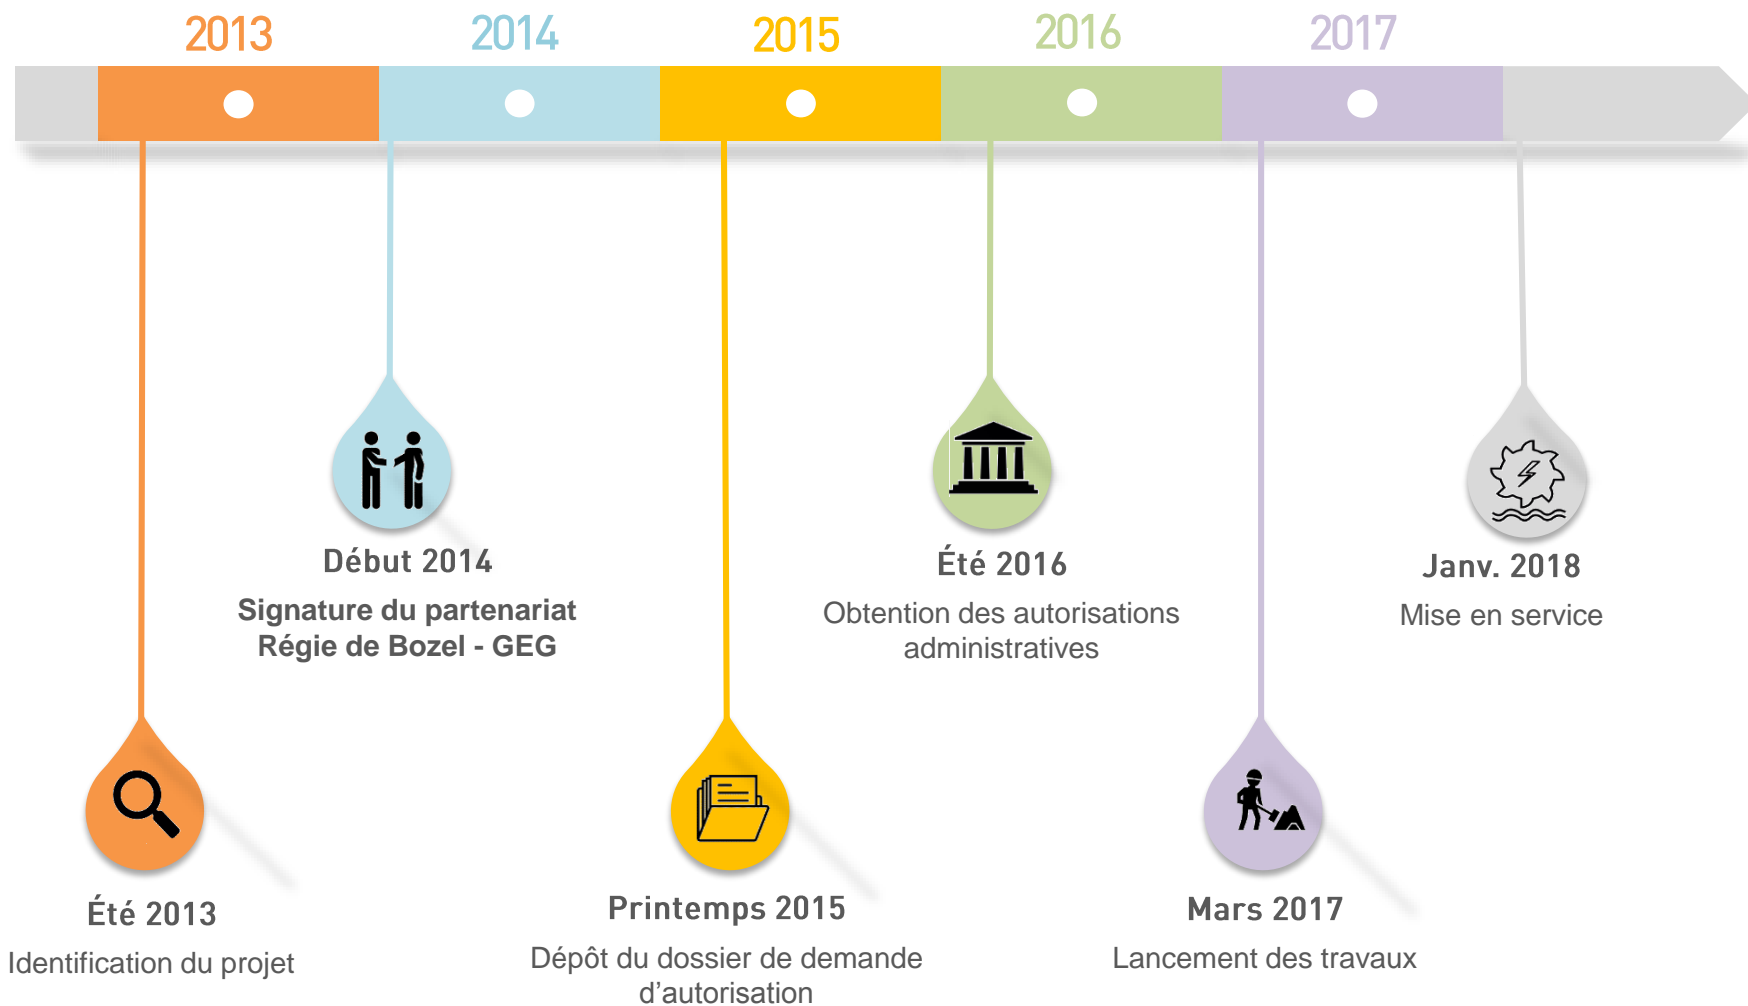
2013 2014 2015 2016 2017

Début 2014
Signature du partenariat Régie de Bozel - GEG

Été 2016
Obtention des autorisations administratives

Janv. 2018
Mise en service

Été 2013
Identification du projet

Printemps 2015
Dépôt du dossier de demande d'autorisation

Mars 2017
Lancement des travaux